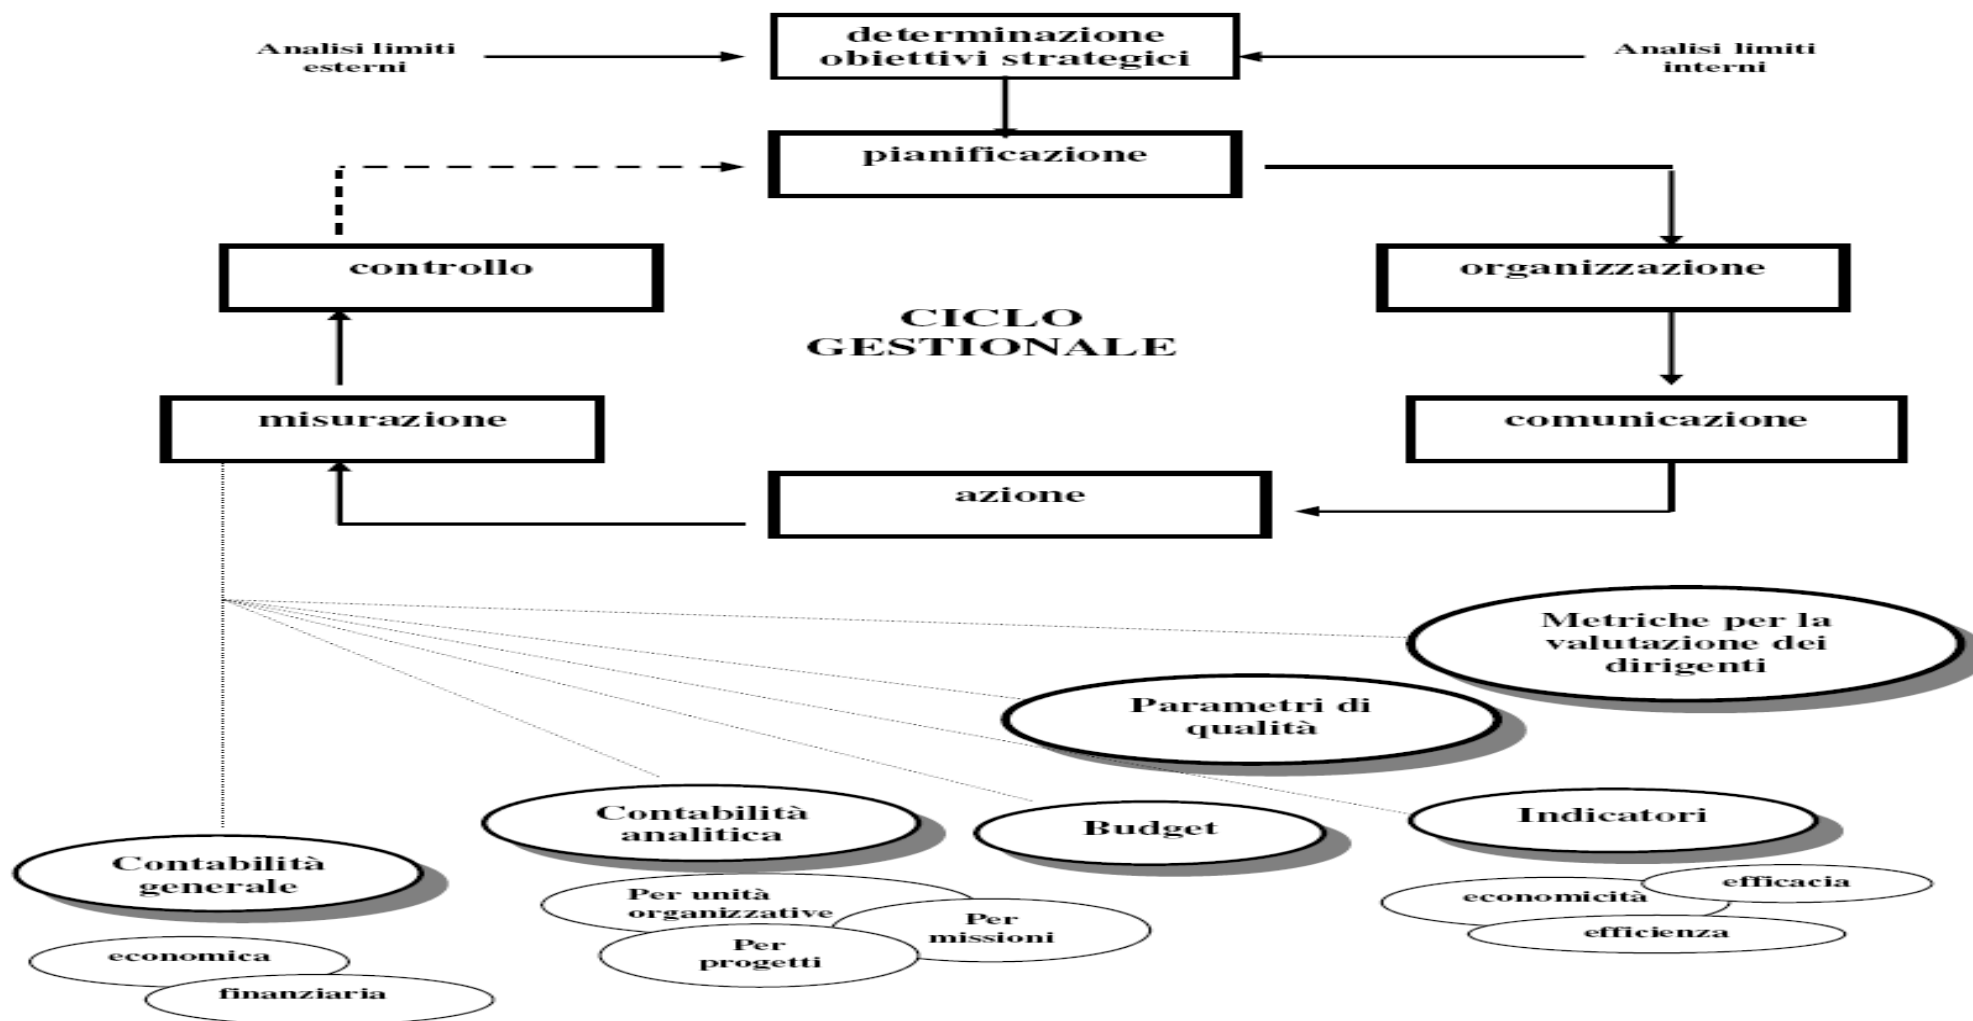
Analisi limiti esterni

determinazione obiettivi strategici

Analisi limiti interni

pianificazione

controllo

organizzazione

CICLO GESTIONALE

misurazione

comunicazione

azione

Metriche per la valutazione dei dirigenti

Parametri di qualità

Contabilità analitica

Budget

Indicatori

Contabilità generale

Per unità organizzative

Per missioni

Per progetti

economicità

efficacia

efficienza

economica

finanziaria